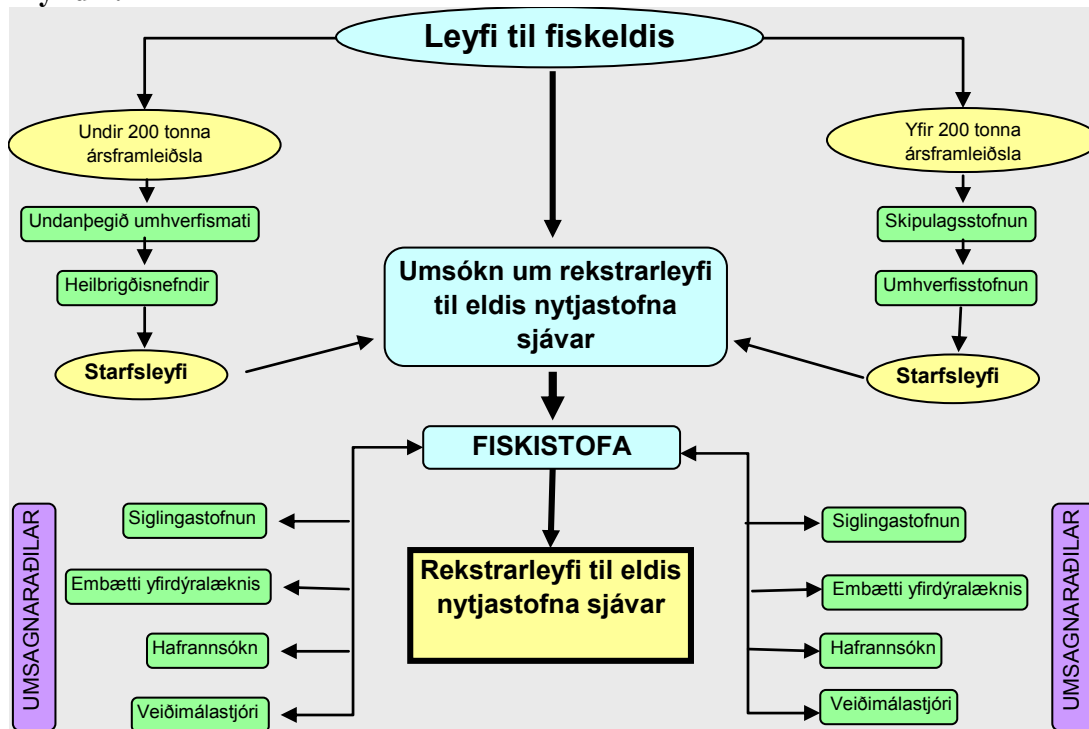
Leyfi til fiskeldis

Undir 200 tonna ársframleiðsla

Undanþegið umhverfismati

Heilbrigðisnefndir

Starfsleyfi

Yfir 200 tonna ársframleiðsla

Skipulagsstofnun

Umhverfisstofnun

Starfsleyfi

Umsókn um rekstrarleyfi til eldis nytjastofna sjávar

FISKISTOFA

UMSAGNARAÐILAR

Siglingastofnun

Embætti yfirdýralæknis

Hafrannsókn

Veiðimálastjóri

Rekstrarleyfi til eldis nytjastofna sjávar

Siglingastofnun

Embætti yfirdýralæknis

Hafrannsókn

Veiðimálastjóri

UMSAGNARAÐILAR